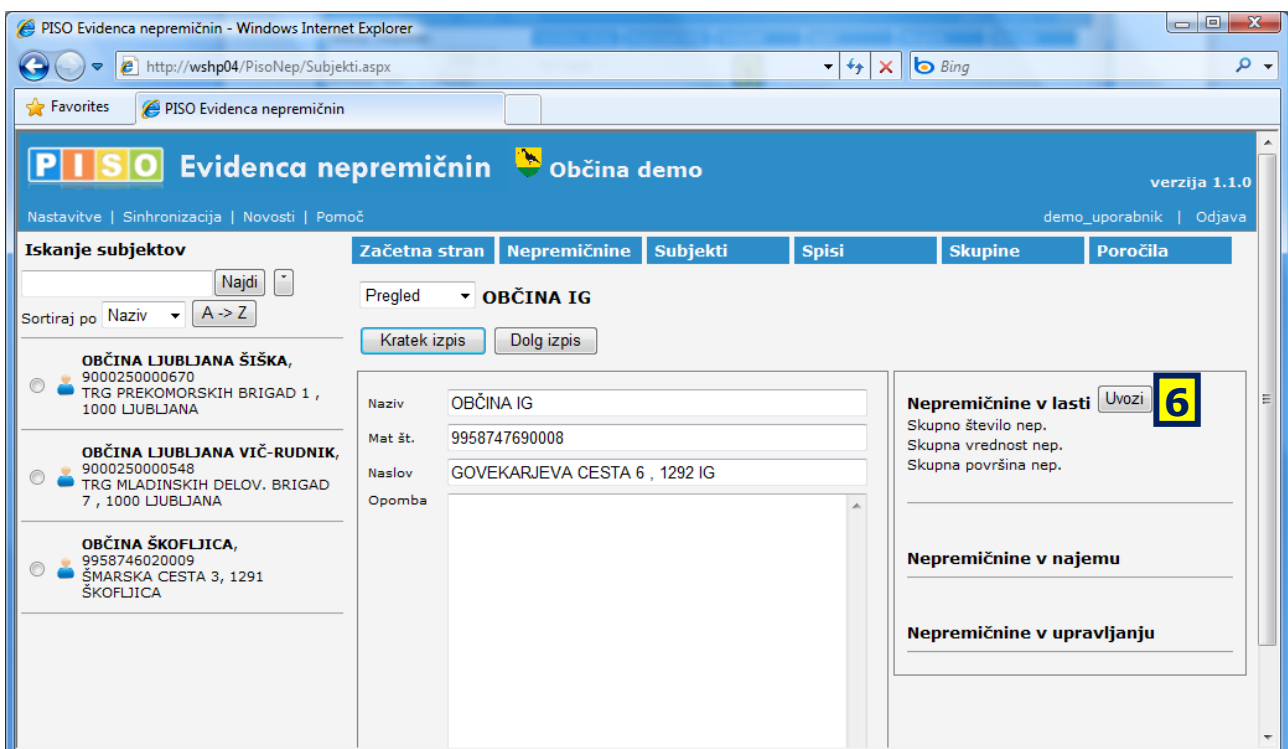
PISO Evidenca nepremičnin - Windows Internet Explorer

http://wshp04/PisoNep/Subjekti.aspx

Bing

Favorites

PISO Evidenca nepremičnin

PISO Evidenca nepremičnin Občina demo

verzija 1.1.0

Nastavitve | Sinhronizacija | Novosti | Pomoč

demo_uporabnik | Odjava

Iskanje subjektov

Najdi

Sortiraj po Naziv A -> Z

OBČINA LJUBLJANA ŠIŠKA, 9000250000670 TRG PREKOMORSKIH BRIGAD 1 , 1000 LJUBLJANA

OBČINA LJUBLJANA VIČ-RUDNIK, 9000250000548 TRG MLADINSKIH DELOV. BRIGAD 7 , 1000 LJUBLJANA

OBČINA ŠKOFLJICA, 9958746020009 ŠMARSKA CESTA 3, 1291 ŠKOFLJICA

Začetna stran | Nepremičnine | Subjekti | Spisi | Skupine | Poročila

Pregled OBČINA IG

Kratek izpis | Dolg izpis

Naziv OBČINA IG

Mat št. 9958747690008

Naslov GOVEKARJEVA CESTA 6 , 1292 IG

Opomba

Nepremičnine v lasti Uvozi 6

Skupno število nep.
Skupna vrednost nep.
Skupna površina nep.

Nepremičnine v najemu

Nepremičnine v upravljanju